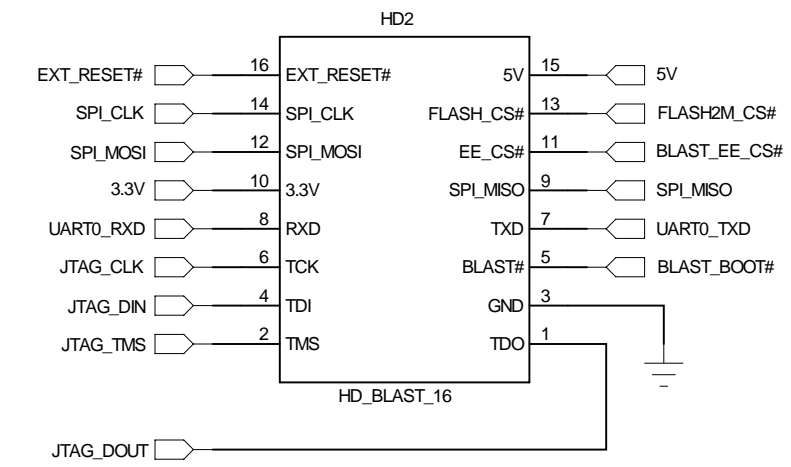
HD2

EXT_RESET# 16 EXT_RESET#
SPI_CLK 14 SPI_CLK
SPI_MOSI 12 SPI_MOSI
3.3V 10 3.3V
UART0_RXD 8 RXD
JTAG_CLK 6 TCK
JTAG_DIN 4 TDI
JTAG_TMS 2 TMS

5V 15 5V
FLASH_CS# 13 FLASH2M_CS#
EE_CS# 11 BLAST_EE_CS#
SPI_MISO 9 SPI_MISO
TXD 7 UART0_TXD
BLAST# 5 BLAST_BOOT#
GND 3
TDO 1

HD_BLAST_16

JTAG_DOUT